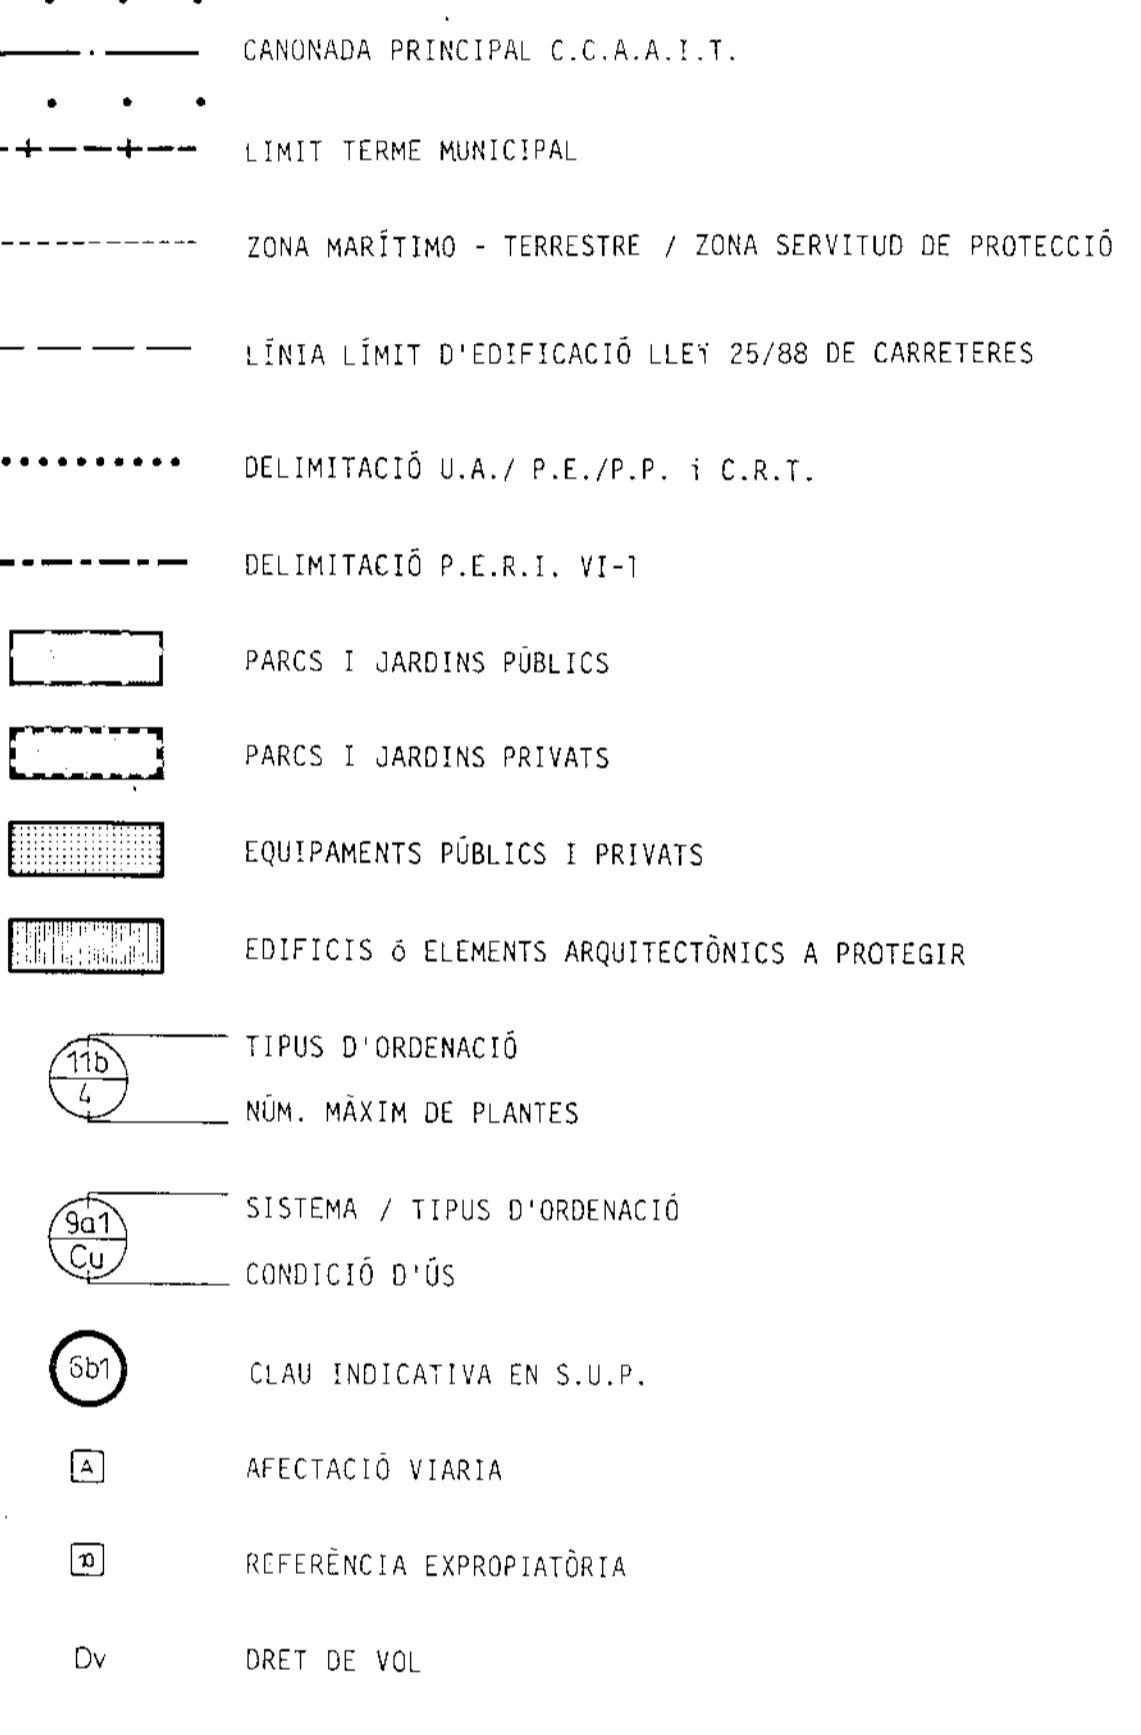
CANONADA PRINCIPAL C.C.A.A.I.T.

LIMIT TERME MUNICIPAL

ZONA MARÍTIMO - TERRESTRE / ZONA SERVITUD DE PROTECCIÓ

LÍNIA LÍMIT D'EDIFICACIÓ LLEY 25/88 DE CARRETERES

DELIMITACIÓ U.A./ P.E./P.P. i C.R.T.

DELIMITACIÓ P.E.R.I. VI-1

PARCS I JARDINS PÚBLICS

PARCS I JARDINS PRIVATS

EQUIPAMENTS PÚBLICS I PRIVATS

EDIFICIS ó ELEMENTS ARQUITECTÒNICS A PROTEGIR

11b
4

TIPUS D'ORDENACIÓ

NÚM. MÀXIM DE PLANTES

9a1
Cu

SISTEMA / TIPUS D'ORDENACIÓ

CONDICIÓ D'ÚS

6b1

CLAU INDICATIVA EN S.U.P.

A

AFECTACIÓ VIARIA

10

REFERÈNCIA EXPROPIATÒRIA

Dv

DRET DE VOL